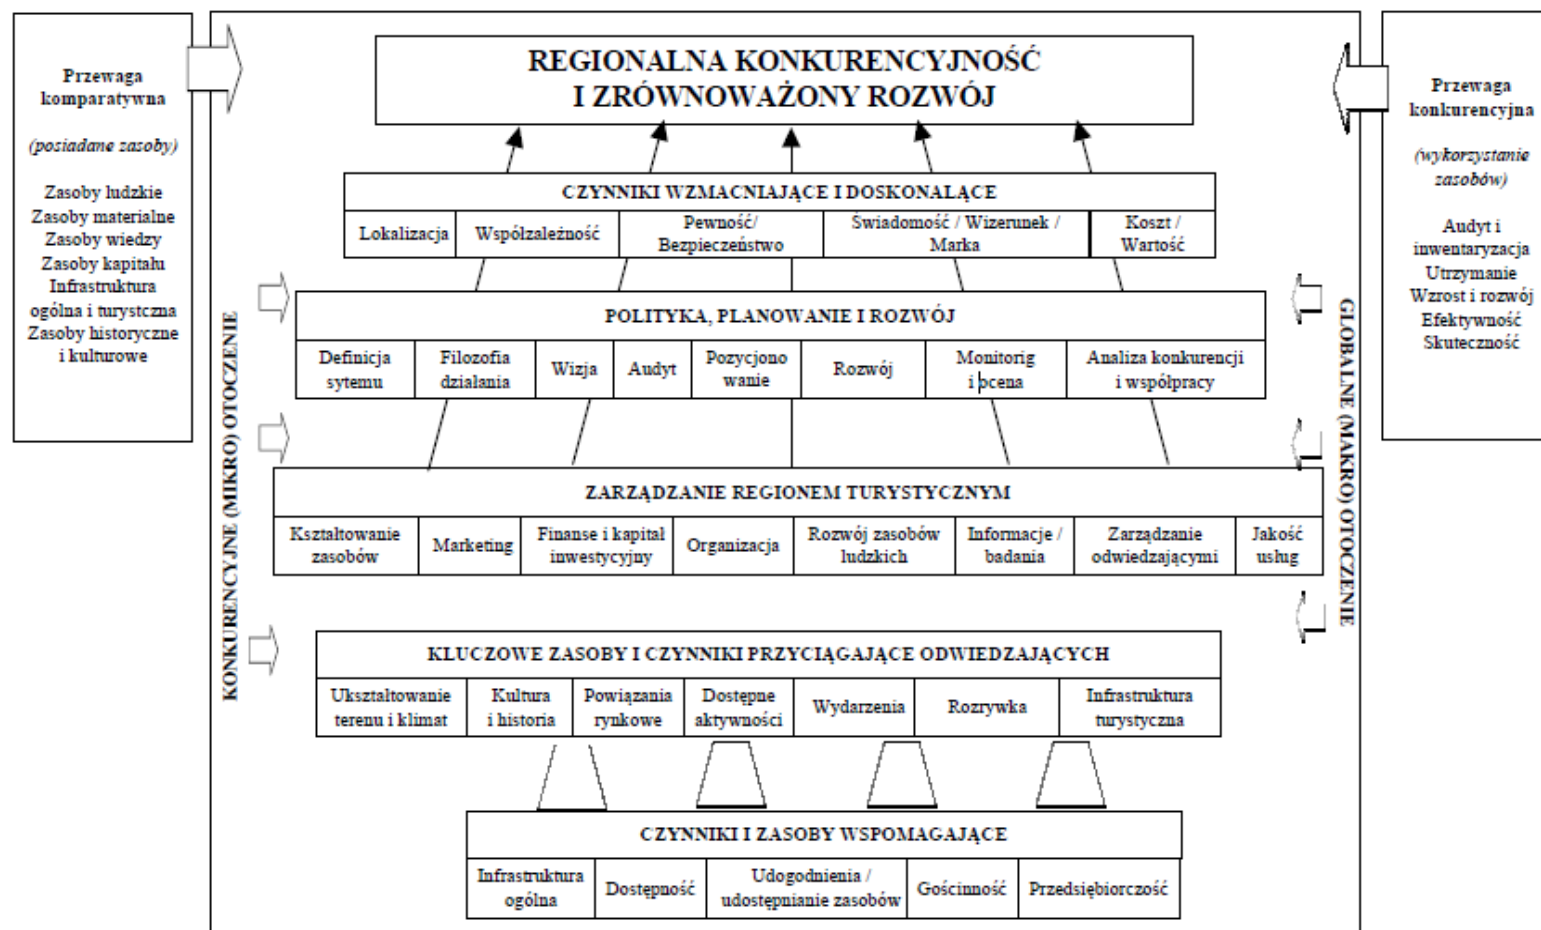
Przewaga komparatywna

(posiadane zasoby)

Zasoby ludzkie
Zasoby materialne
Zasoby wiedzy
Zasoby kapitału
Infrastruktura ogólna i turystczna
Zasoby historyczne i kulturowe

REGIONALNA KONKURENCYJNOŚĆ
I ZRÓWNOWAŻONY ROZWÓJ

Przewaga konkurencyjna

(wykorzystanie zasobów)

Audyt i inwentaryzacja
Utrzymanie
Wzrost i rozwój
Efektywność
Skuteczność

CZYNNIKI WZMACNIAJĄCE I DOSKONALĄCE

| Lokalizacja | Współzależność | Pewność/ Bezpieczeństwo | Świadomość / Wizerunek / Marka | Koszt / Wartość |
|---|---|---|---|---|

POLITYKA, PLANOWANIE I ROZWÓJ

| Definicja sytemu | Filozofia działania | Wizja | Audyt | Pozycjono wanie | Rozwój | Monitorig i ocena | Analiza konkurencji i współpracy |
|---|---|---|---|---|---|---|---|

KONKURENCYJNE (MIKRO) OTOCZENIE

GLOBALNE (MAKRO) OTOCZENIE

ZARZĄDZANIE REGIONEM TURYSTYCZNYM

| Kształtowanie zasobów | Marketing | Finanse i kapitał inwestycyjny | Organizacja | Rozwój zasobów ludzkich | Informacje / badania | Zarządzanie odwiedzającymi | Jakość usług |
|---|---|---|---|---|---|---|---|

KLUCZOWE ZASOBY I CZYNNIKI PRZYCIĄGAJĄCE ODWIEDZAJĄCYCH

| Ukształtowanie terenu i klimat | Kultura i historia | Powiązania rynkowe | Dostępne aktywności | Wydarzenia | Rozrywka | Infrastruktura turystyczna |
|---|---|---|---|---|---|---|

CZYNNIKI I ZASOBY WSPOMAGAJĄCE

| Infrastruktura ogólna | Dostępność | Udogodnienia / udostępnianie zasobów | Gościnność | Przedsiębiorczość |
|---|---|---|---|---|